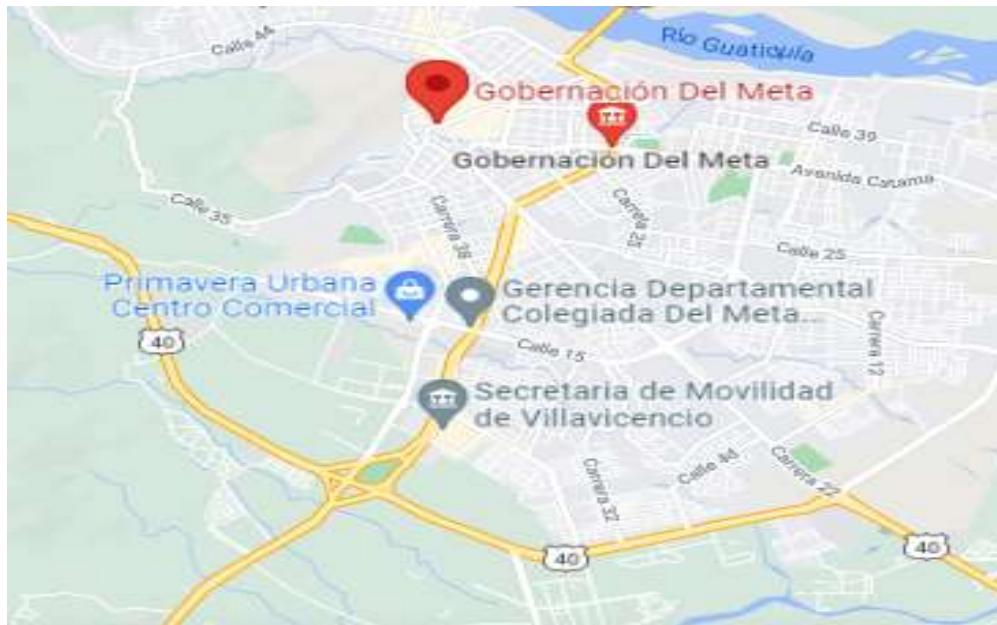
Calle 44
Río Guatiquía
Gobernación Del Meta
Calle 39
Gobernacion Del Meta
Avenida Catama
Calle 35
Carrera 38
Carrera 35
Calle 25
Primavera Urbana Centro Comercial
Gerencia Departamental Colegiada Del Meta...
Carrera 12
40
Calle 15
Secretaria de Movilidad de Villavicencio
Carrera 32
Calle 4d
Carrera 22
40
40